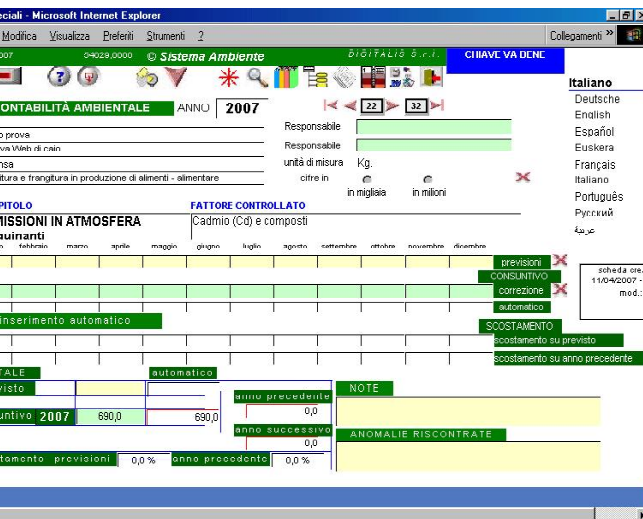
eciali - Microsoft Internet Explorer

Modifica Visualizza Preferiti Strumenti ?

Collegamenti »

007 04028,0000 © Sistema Ambiente DIGITALIS S.r.l. CHIAVE VA BENE

Italiano
Deutsche
English
Español
Euskera
Français
Italiano
Português
Русский
عربية

ONTABILITÀ AMBIENTALE ANNO 2007

22 32

Responsabile
Responsabile
unità di misura Kg.
cifre in in migliaia in milioni

o prova
va Web di caio
nsa
tura e frangitura in produzione di alimenti - alimentare

PITOLO
MISSIONI IN ATMOSFERA
quinanti

FATTORE CONTROLLATO
Cadmio (Cd) e composti

o febbraio marzo aprile maggio giugno luglio agosto settembre ottobre novembre dicembre

previsioni
CONSUNTIVO
correzione
automatico

scheda cre
11/04/2007 -
mod.:

inserimento automatico

SCOSTAMENTO
scostamento su previsto
scostamento su anno precedente

TALE automatico
visto
anno precedente
0,0
ntivo 2007 690,0 690,0
anno successivo
0,0

NOTE

ANOMALIE RISCONTRATE

tamento previsioni 0,0 % anno precedente 0,0 %